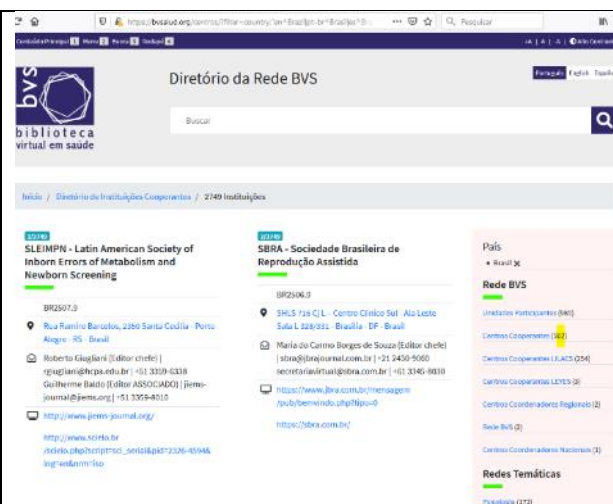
https://bvsalud.org/centros/?filter=country:"br^Brazil|pt-br^Brasil|es^Br... Pesquisar

Conteúdo Principal 1 Menu 2 Busca 3 Rodapé 4

A | A | A | Alto Contraste

bvs biblioteca virtual em saúde

Diretório da Rede BVS

Português English Español

Buscar

Início / Diretório de Instituições Cooperantes / 2749 Instituições

1/2749

SLEIMPN - Latin American Society of Inborn Errors of Metabolism and Newborn Screening

BR2507.9

Rua Ramiro Barcelos, 2350 Santa Cecília · Porto Alegre · RS · Brasil

Roberto Giugliani (Editor chefe) | rgiugliani@hcpa.edu.br | +51 3359-6338
Guilherme Baldo (Editor ASSOCIADO) | jiems-journal@jiems.org | +51 3359-8010

http://www.jiems-journal.org/

http://www.scielo.br/scielo.php?script=sci_serial&pid=2326-4594&lng=en&nrm=iso

2/2749

SBRA - Sociedade Brasileira de Reprodução Assistida

BR2506.0

SHLS 716 CJ L · Centro Clínico Sul · Ala Leste Sala L 328/331 · Brasília · DF · Brasil

Maria do Carmo Borges de Souza (Editor chefe) | sbra@jbrajournal.com.br | +21 2430-9060
secretariavirtual@sbra.com.br | +61 3345-8830

https://www.jbra.com.br/mensagem/pub/bemvindo.php?tipo=0

https://sbra.com.br/

País
• Brasil ✕

Rede BVS

Unidades Participantes (980)

Centros Cooperantes (382)

Centros Cooperantes LILACS (254)

Centros Cooperantes LEYES (3)

Centros Coordenadores Regionais (2)

Rede BVS (3)

Centros Coordenadores Nacionais (1)

Redes Temáticas

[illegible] (373)